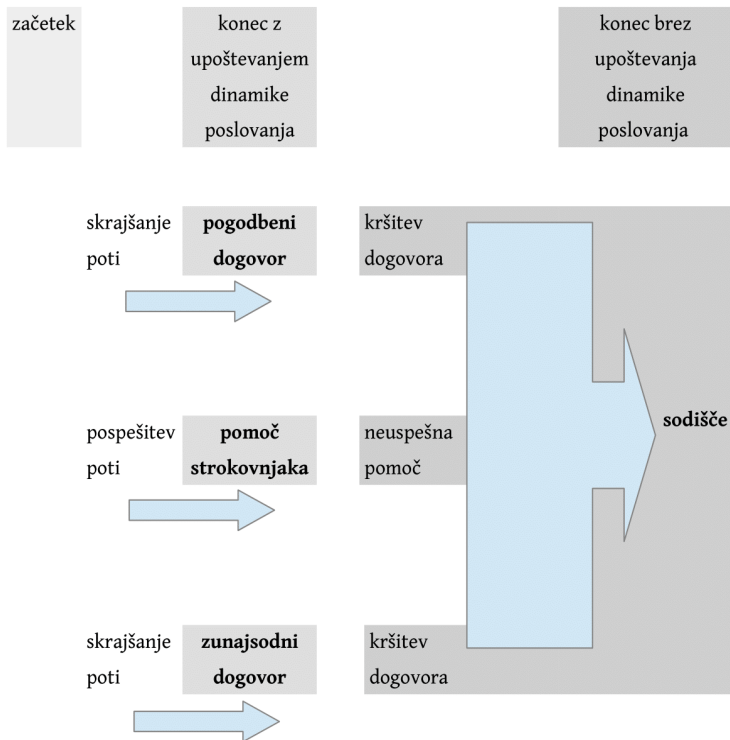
začetek

konec z upoštevanjem dinamike poslovanja

konec brez upoštevanja dinamike poslovanja

skrajšanje poti

**pogodbeni dogovor**

kršitev dogovora

pospešitev poti

**pomoč strokovnjaka**

neuspešna pomoč

**sodišče**

skrajšanje poti

**zunajsodni dogovor**

kršitev dogovora